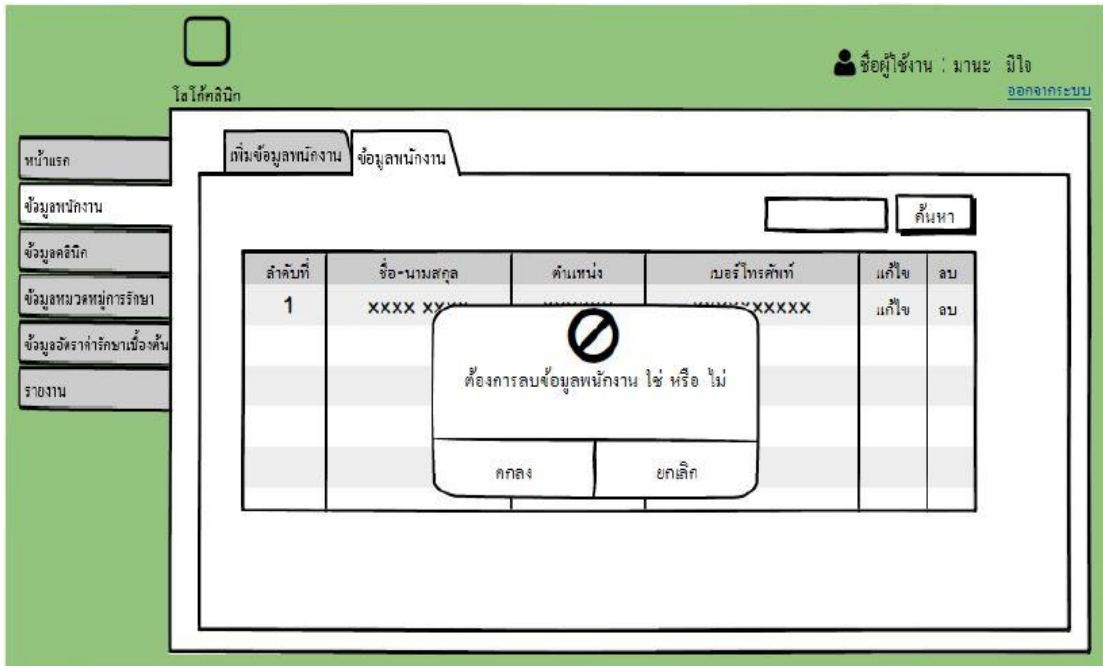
โสโก้คลินิก

ชื่อผู้ใช้งาน : มานะ มีใจ
ออกจากระบบ

หน้าแรก
ข้อมูลพนักงาน
ข้อมูลคลินิก
ข้อมูลหมวดหมู่การรักษา
ข้อมูลอัตราค่ารักษาเบื้องต้น
รายงาน

เพิ่มข้อมูลพนักงาน
ข้อมูลพนักงาน

ค้นหา

| ลำดับที่ | ชื่อ-นามสกุล | ตำแหน่ง | เบอร์โทรศัพท์ | แก้ไข | ลบ |
|---|---|---|---|---|---|
| 1 | XXXX XX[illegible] | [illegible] | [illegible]XXXXX | แก้ไข | ลบ |

ต้องการลบข้อมูลพนักงาน ใช่ หรือ ไม่

ตกลง
ยกเลิก